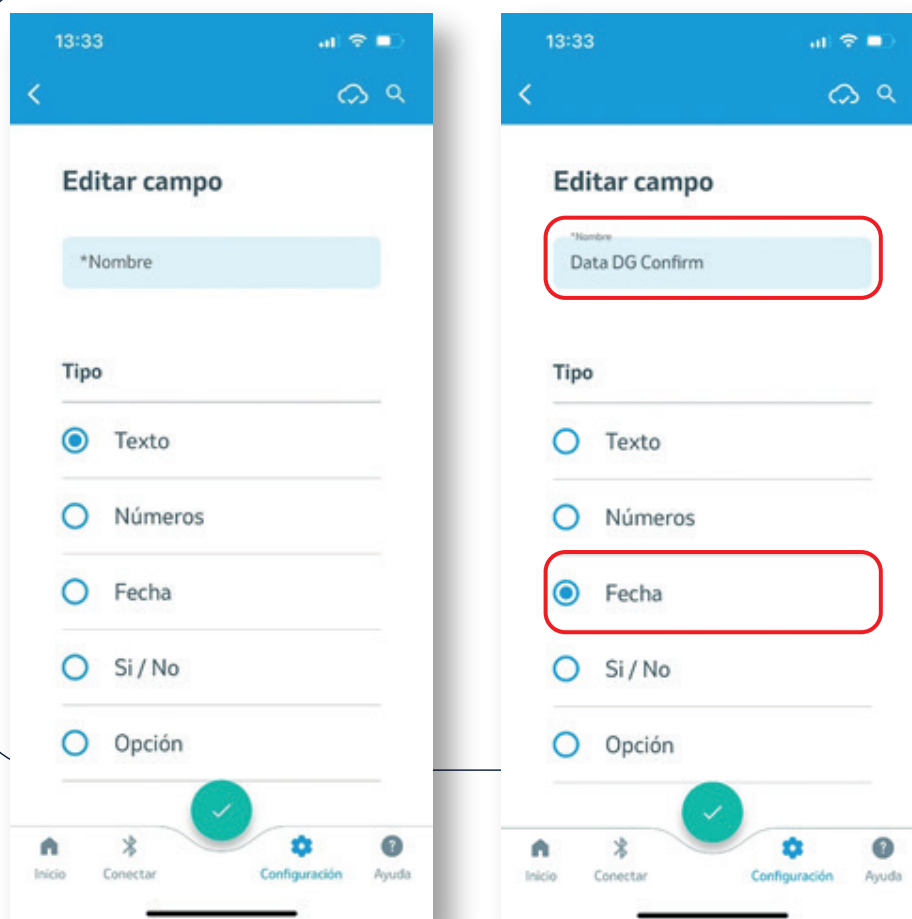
13:33

Editar campo

*Nombre

Tipo

Texto

Números

Fecha

Si / No

Opción

Inicio Conectar Configuración Ayuda

13:33

Editar campo

*Nombre
Data DG Confirm

Tipo

Texto

Números

Fecha

Si / No

Opción

Inicio Conectar Configuración Ayuda